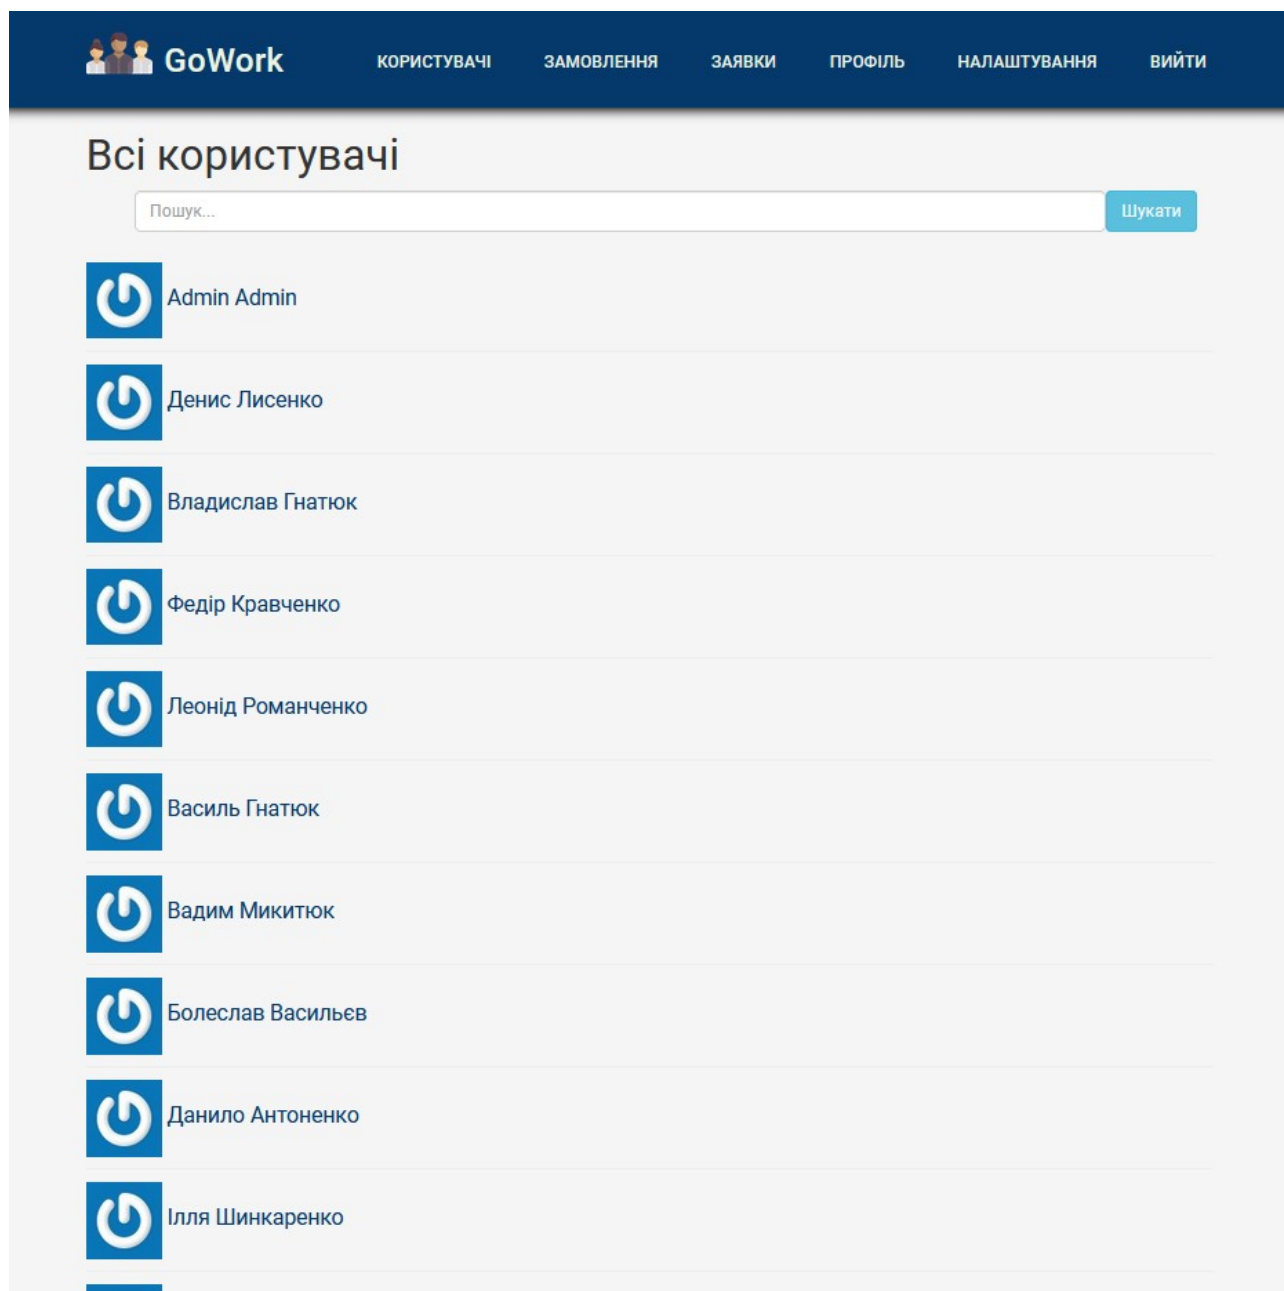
GoWork

КОРИСТУВАЧІ ЗАМОВЛЕННЯ ЗАЯВКИ ПРОФІЛЬ НАЛАШТУВАННЯ ВИЙТИ

Всі користувачі

Пошук...

Шукати

Admin Admin

Денис Лисенко

Владислав Гнатюк

Федір Кравченко

Леонід Романченко

Василь Гнатюк

Вадим Микитюк

Болеслав Васильєв

Данило Антоненко

Ілля Шинкаренко